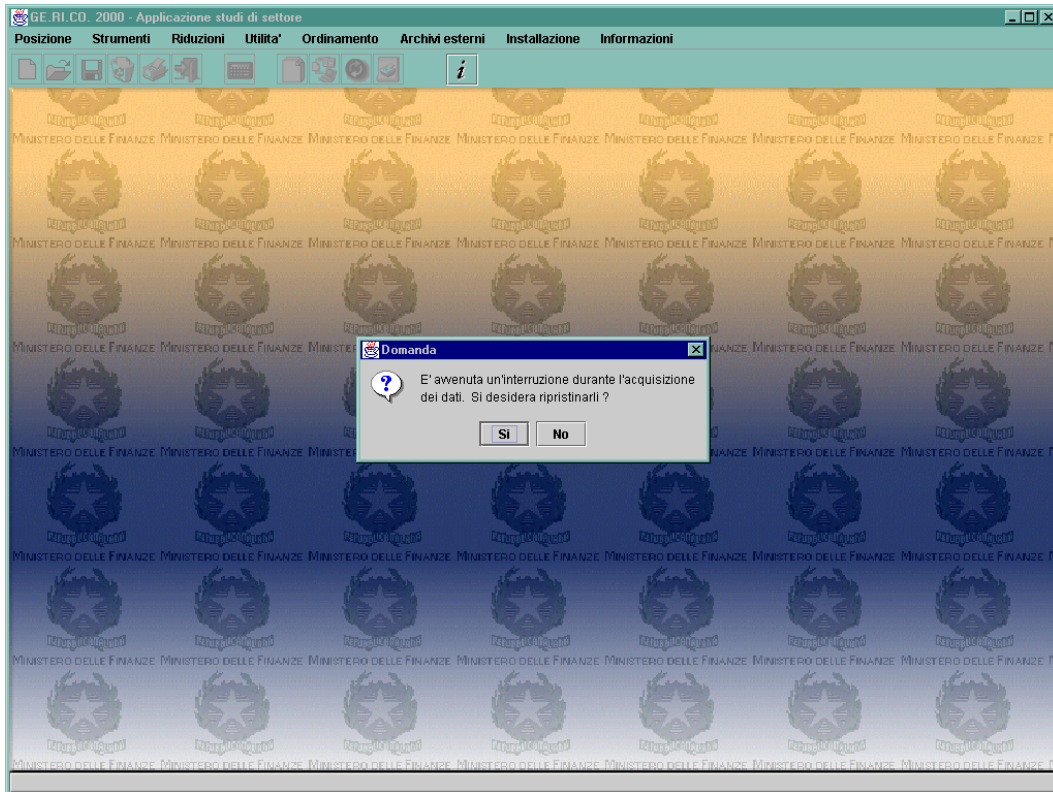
GE.RI.CO. 2000 - Applicazione studi di settore

Posizione Strumenti Riduzioni Utilita' Ordinamento Archivi esterni Installazione Informazioni

MINISTERO DELLE FINANZE MINISTERO DELLE FINANZE MINISTERO DELLE FINANZE MINISTERO DELLE FINANZE MINISTERO DELLE FINANZE MINISTERO DELLE FINANZE MINISTERO DELLE FINANZE

Domanda

E' avvenuta un'interruzione durante l'acquisizione dei dati. Si desidera ripristinarli ?

Si No